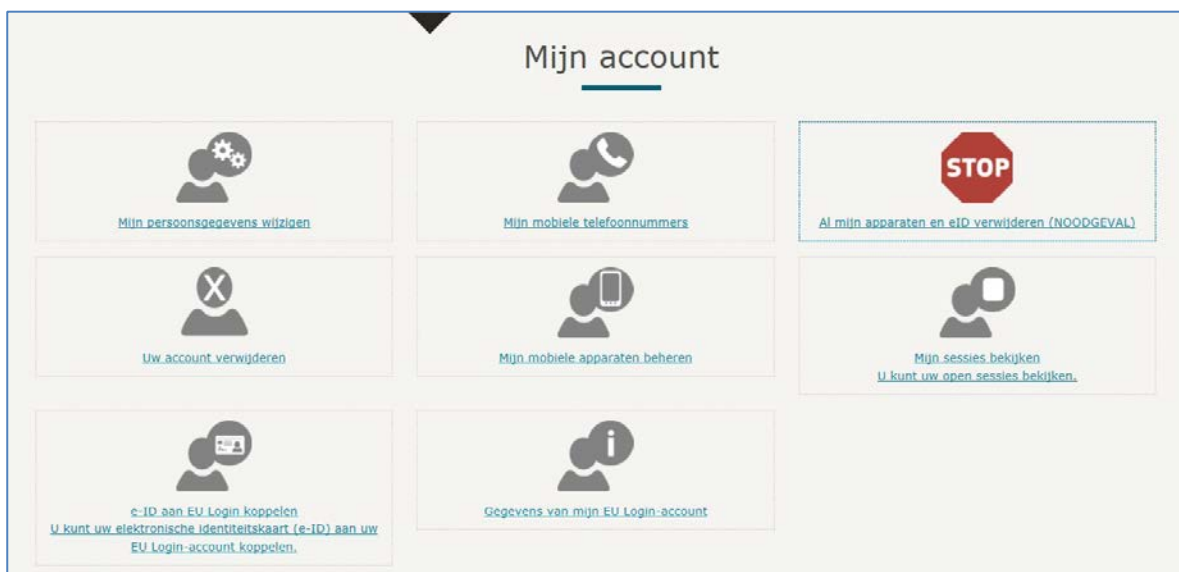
Mijn account

Mijn persoonsgegevens wijzigen

Mijn mobiele telefoonnummers

STOP

Al mijn apparaten en eID verwijderen (NOODGEVAL)

Uw account verwijderen

Mijn mobiele apparaten beheren

Mijn sessies bekijken
U kunt uw open sessies bekijken.

e-ID aan EU Login koppelen
U kunt uw elektronische identiteitskaart (e-ID) aan uw EU Login-account koppelen.

Gegevens van mijn EU Login-account